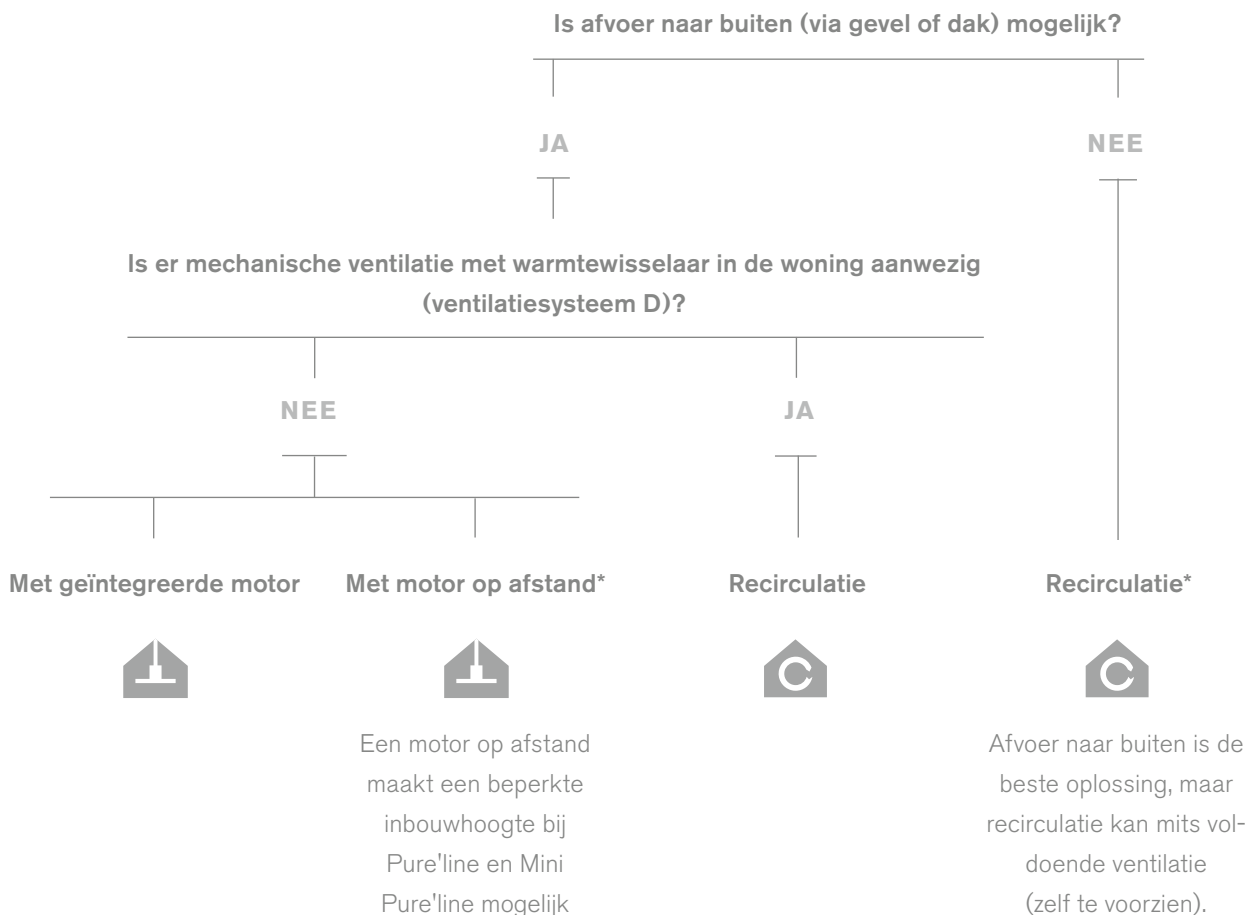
Is afvoer naar buiten (via gevel of dak) mogelijk?

JA

NEE

Is er mechanische ventilatie met warmtewisselaar in de woning aanwezig (ventilatiesysteem D)?

NEE

JA

Met geïntegreerde motor

Met motor op afstand*

Recirculatie

Recirculatie*

Een motor op afstand maakt een beperkte inbouwhoogte bij Pure'line en Mini Pure'line mogelijk

Afvoer naar buiten is de beste oplossing, maar recirculatie kan mits voldoende ventilatie (zelf te voorzien).